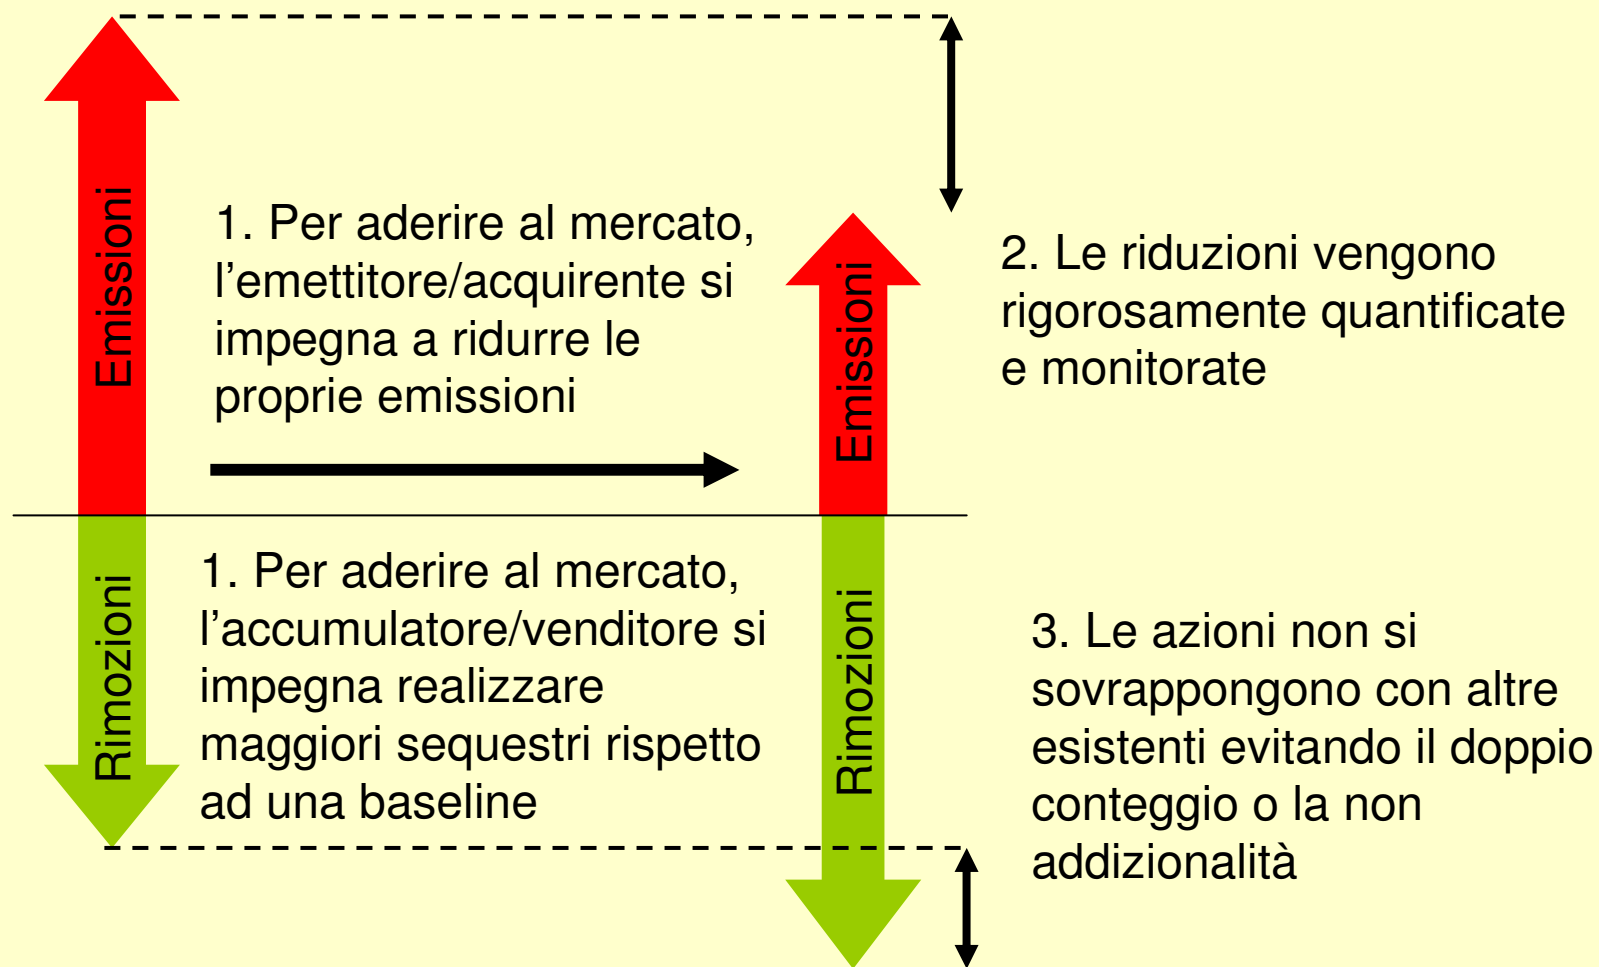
Emissioni

1. Per aderire al mercato, l’emettitore/acquirente si impegna a ridurre le proprie emissioni

Emissioni

2. Le riduzioni vengono rigorosamente quantificate e monitorate

Rimozioni

1. Per aderire al mercato, l’accumulatore/venditore si impegna realizzare maggiori sequestri rispetto ad una baseline

Rimozioni

3. Le azioni non si sovrappongono con altre esistenti evitando il doppio conteggio o la non addizionalità